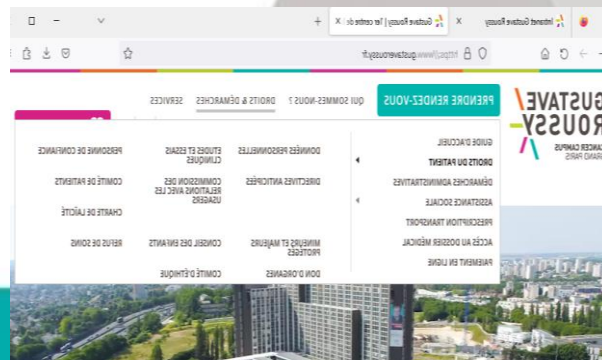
Intranet Gustave Roussy
Gustave Roussy | 1er centre de
https://www.gustaveroussy.fr

GUSTAVE ROUSSY
CANCER CAMPUS
GRAND PARIS

PRENDRE RENDEZ-VOUS
QUI SOMMES-NOUS ?
DROITS & DÉMARCHES
SERVICES

GUIDE D'ACCUEIL
DROITS DU PATIENT
DÉMARCHES ADMINISTRATIVES
ASSISTANCE SOCIALE
PRESCRIPTION TRANSPORT
ACCÈS AU DOSSIER MÉDICAL
PAIEMENT EN LIGNE

DONNÉES PERSONNELLES
ETUDES ET ESSAIS CLINIQUES
PERSONNE DE CONFIANCE
DIRECTIVES ANTICIPÉES
COMMISSION DES RELATIONS AVEC LES USAGERS
COMITÉ DE PATIENTS
CHARTE DE LAÏCITÉ
MINEURS ET MAJEURS PROTÉGÉS
CONSEIL DES ENFANTS
REFUS DE SOINS
DON D'ORGANES
COMITÉ D'ÉTHIQUE